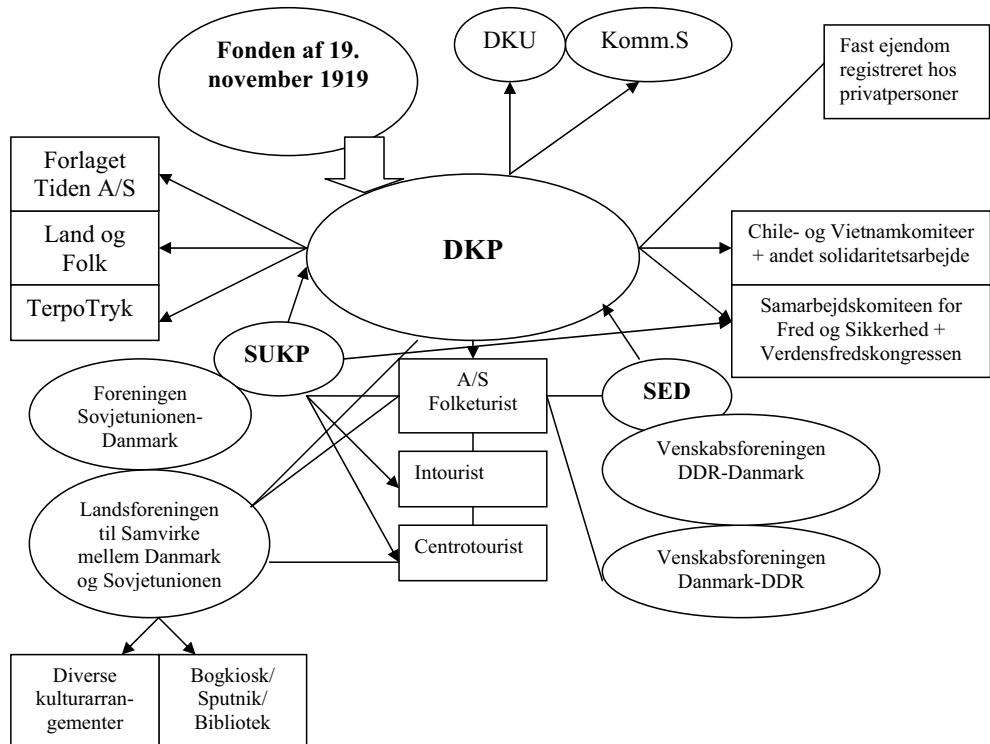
Fonden af 19. november 1919

DKU

Komm.S

Fast ejendom registreret hos privatpersoner

Forlaget Tiden A/S

Land og Folk

TerpoTryk

DKP

Chile- og Vietnamkomiteer + andet solidaritetsarbejde

Samarbejdskomiteen for Fred og Sikkerhed + Verdensfredskongressen

SUKP

SED

Foreningen Sovjetunionen-Danmark

A/S Folketurist

Intourist

Centrotourist

Venskabsforeningen DDR-Danmark

Venskabsforeningen Danmark-DDR

Landsforeningen til Samvirke mellem Danmark og Sovjetunionen

Diverse kulturarrangementer

Bogkiosk/ Sputnik/ Bibliotek